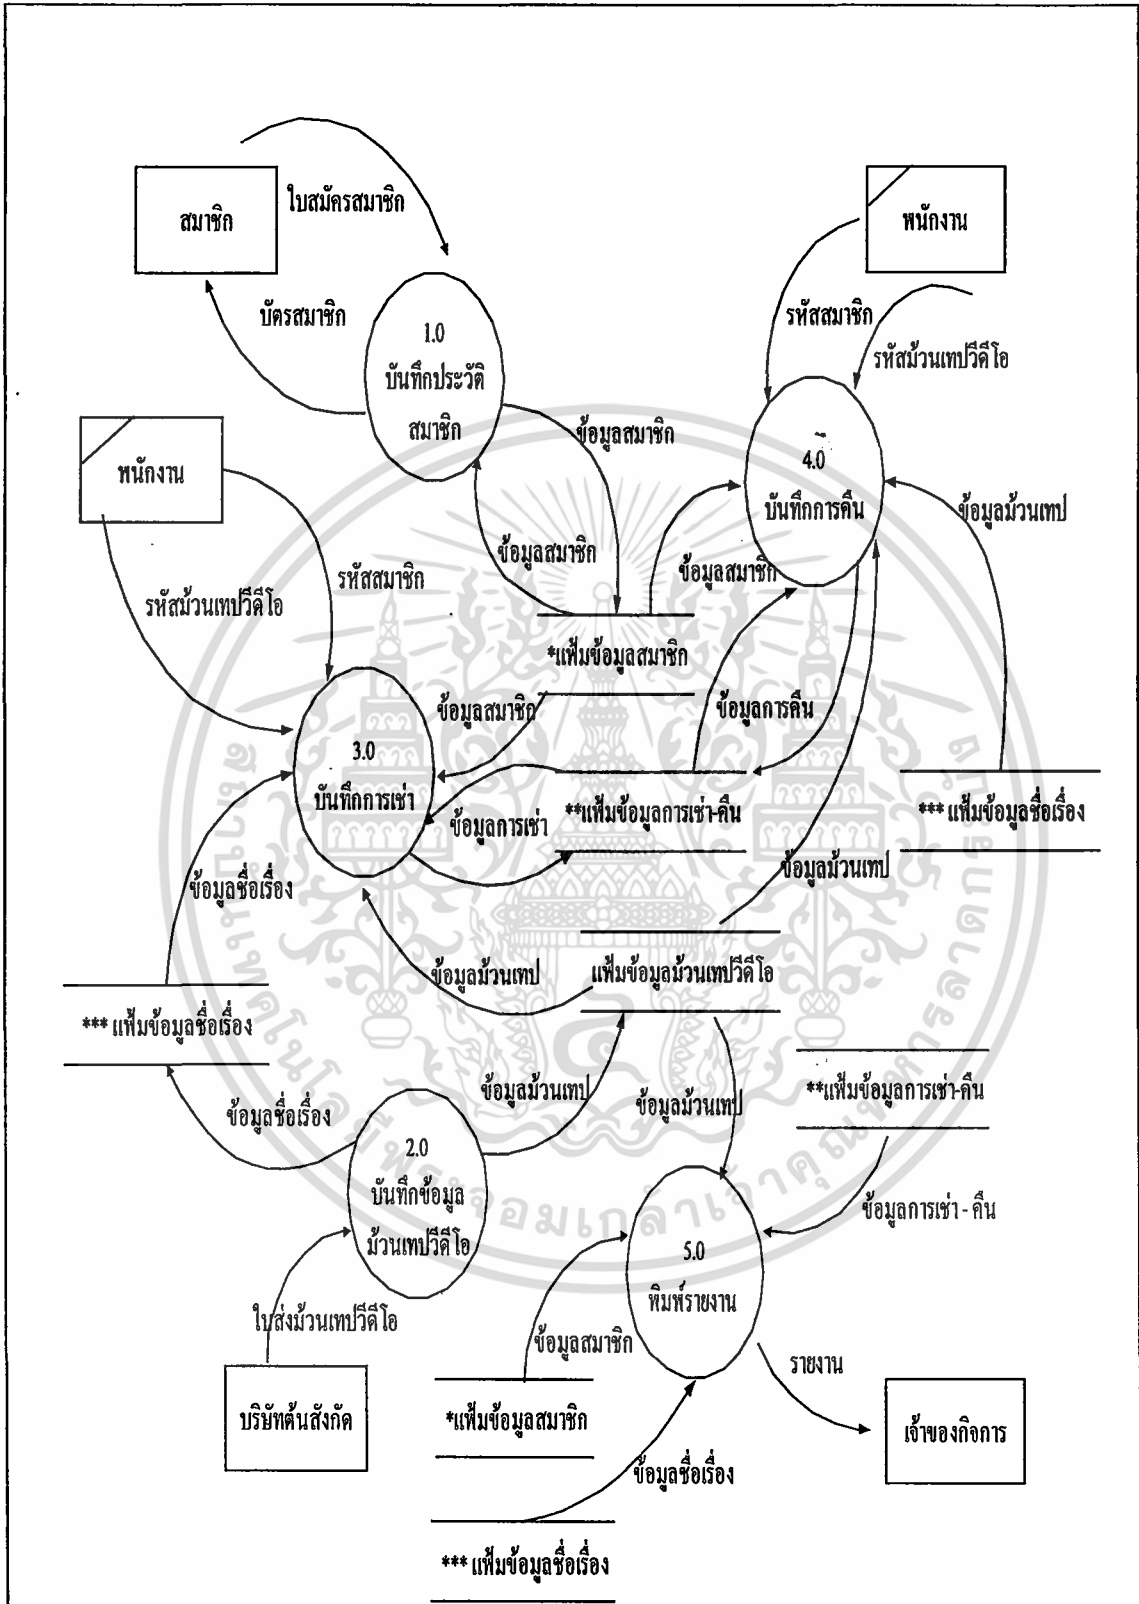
สมาชิก

ใบสมัครสมาชิก

บัตรสมาชิก

1.0
บันทึกประวัติ
สมาชิก

พนักงาน

รหัสสมาชิก

รหัสม้วนเทปวีดีโอ

4.0
บันทึกการคืน

ข้อมูลสมาชิก

ข้อมูลม้วนเทป

พนักงาน

ข้อมูลสมาชิก

ข้อมูลสมาชิก

รหัสม้วนเทปวีดีโอ

รหัสสมาชิก

*แฟ้มข้อมูลสมาชิก

ข้อมูลสมาชิก

ข้อมูลการคืน

3.0
บันทึกการเช่า

ข้อมูลการเช่า

**แฟ้มข้อมูลการเช่า-คืน

*** แฟ้มข้อมูลชื่อเรื่อง

ข้อมูลม้วนเทป

ข้อมูลชื่อเรื่อง

ข้อมูลม้วนเทป

แฟ้มข้อมูลม้วนเทปวีดีโอ

*** แฟ้มข้อมูลชื่อเรื่อง

ข้อมูลม้วนเทป

ข้อมูลม้วนเทป

**แฟ้มข้อมูลการเช่า-คืน

ข้อมูลชื่อเรื่อง

2.0
บันทึกข้อมูล
ม้วนเทปวีดีโอ

ข้อมูลการเช่า - คืน

5.0
พิมพ์รายงาน

ใบส่งม้วนเทปวีดีโอ

ข้อมูลสมาชิก

รายงาน

บริษัทต้นสังกัด

*แฟ้มข้อมูลสมาชิก

เจ้าของกิจการ

ข้อมูลชื่อเรื่อง

*** แฟ้มข้อมูลชื่อเรื่อง